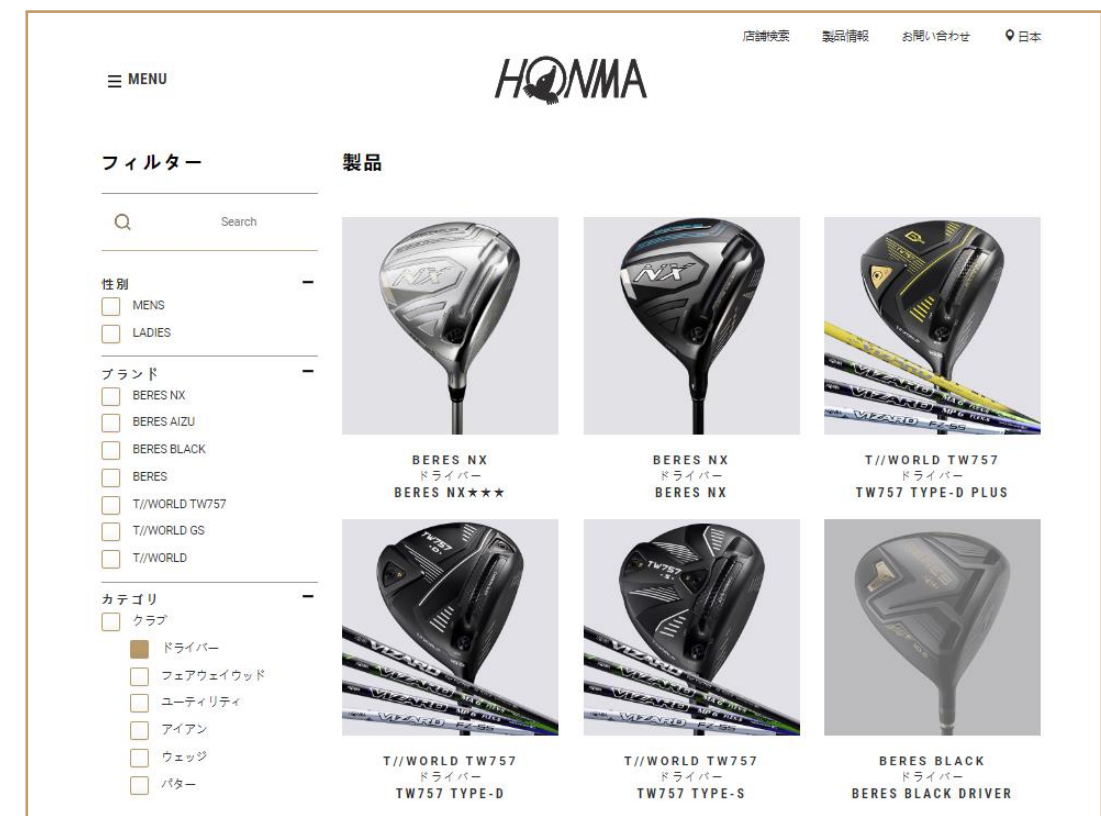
店舗検索 製品情報 お問い合わせ 日本

MENU

HONMA

フィルター

Search

性別
MENS
LADIES

ブランド
BERES NX
BERES AIZU
BERES BLACK
BERES
T//WORLD TW757
T//WORLD GS
T//WORLD

カテゴリ
クラブ
ドライバー
フェアウェイウッド
ユーティリティ
アイアン
ウェッジ
パター

製品

BERES NX
ドライバー
BERES NX★★★

BERES NX
ドライバー
BERES NX

T//WORLD TW757
ドライバー
TW757 TYPE-D PLUS

T//WORLD TW757
ドライバー
TW757 TYPE-D

T//WORLD TW757
ドライバー
TW757 TYPE-S

BERES BLACK
ドライバー
BERES BLACK DRIVER